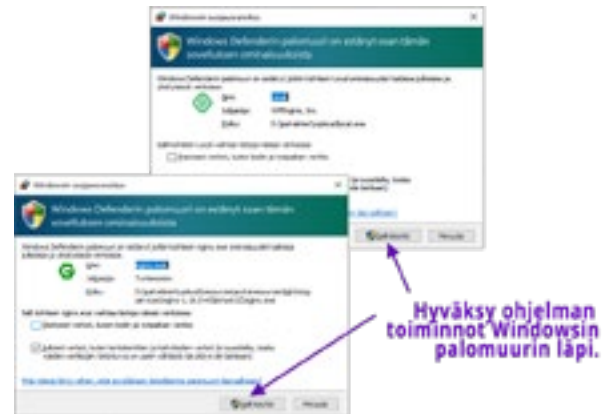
Windowsin suojausvaroitus

Windows Defenderin palomuuri on estänyt osan tämän sovelluksen ominaisuuksista

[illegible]

Nimi: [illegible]
Julkaisija: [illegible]
Polku: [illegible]

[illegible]

Salli käyttö
Peruuta

Windowsin suojausvaroitus

Windows Defenderin palomuuri on estänyt osan tämän sovelluksen ominaisuuksista

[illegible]

Nimi: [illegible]
Julkaisija: Tuntematon
Polku: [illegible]

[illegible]

Salli käyttö
Peruuta

Hyväksy ohjelman toiminnot Windowsin palomuurin läpi.